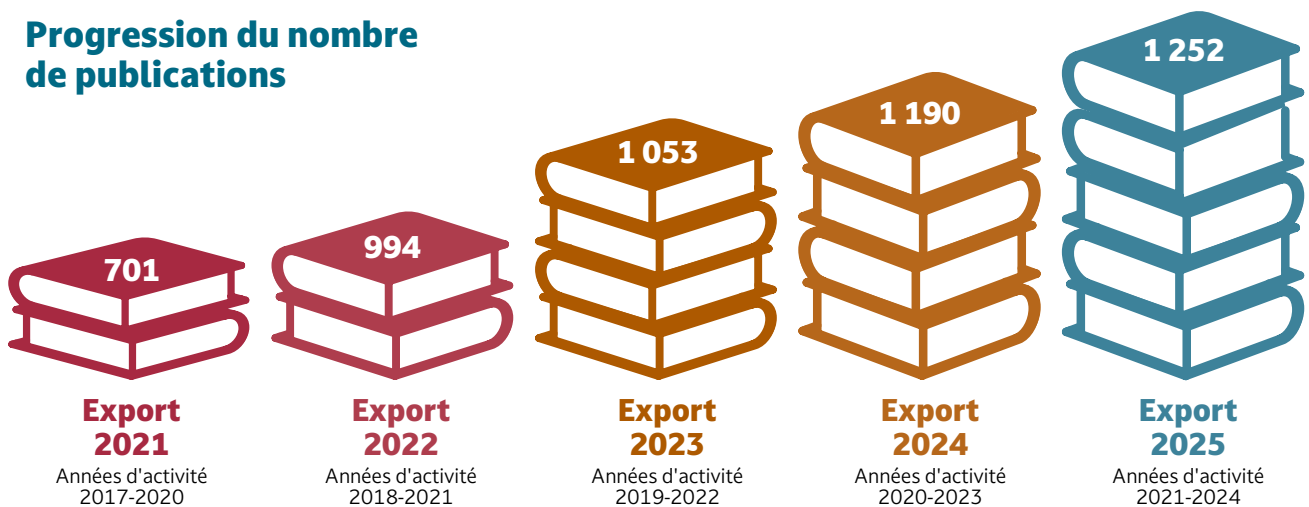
Progression du nombre de publications

701

Export 2021
Années d'activité 2017-2020

994

Export 2022
Années d'activité 2018-2021

1 053

Export 2023
Années d'activité 2019-2022

1 190

Export 2024
Années d'activité 2020-2023

1 252

Export 2025
Années d'activité 2021-2024